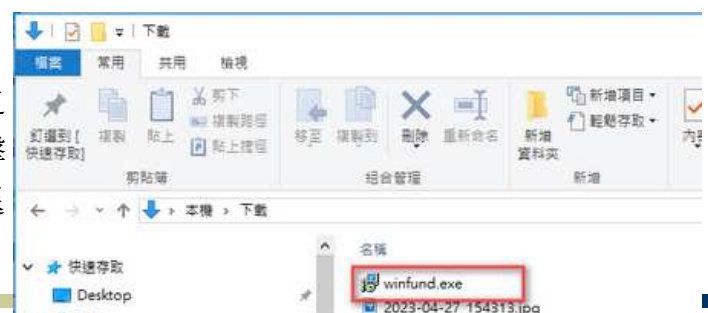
下載

檔案 常用 共用 檢視

釘選到[快速存取] 複製 貼上 剪下 複製路徑 貼上捷徑
剪貼簿

移至 複製到 刪除 重新命名
組合管理

新增資料夾 新增項目 ▾ 輕鬆存取 ▾
新增

內

← → ⌄ ↑ > 本機 > 下載

快速存取
Desktop

名稱
winfund.exe
2023-04-27_154313.jpg